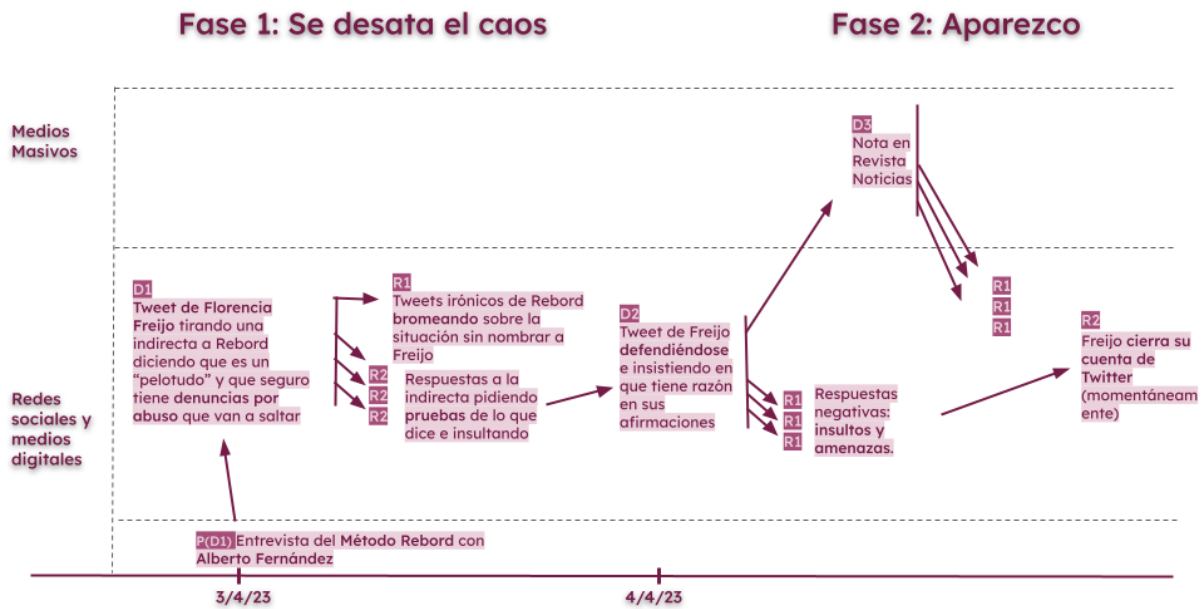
Fase 1: Se desata el caos

Fase 2: Aparezco

Medios Masivos

Redes sociales y medios digitales

D1
Tweet de Florencia Freijo tirando una indirecta a Rebord diciendo que es un “pelotudo” y que seguro tiene denuncias por abuso que van a saltar

R1
Tweets irónicos de Rebord bromeando sobre la situación sin nombrar a Freijo

R2
R2
R2

Respuestas a la indirecta pidiendo pruebas de lo que dice e insultando

D2
Tweet de Freijo defendiéndose e insistiendo en que tiene razón en sus afirmaciones

R1
R1
R1

Respuestas negativas: insultos y amenazas.

D3
Nota en Revista Noticias

R1
R1
R1

R2
Freijo cierra su cuenta de Twitter (momentáneamente)

P(D1) Entrevista del Método Rebord con Alberto Fernández

3/4/23

4/4/23